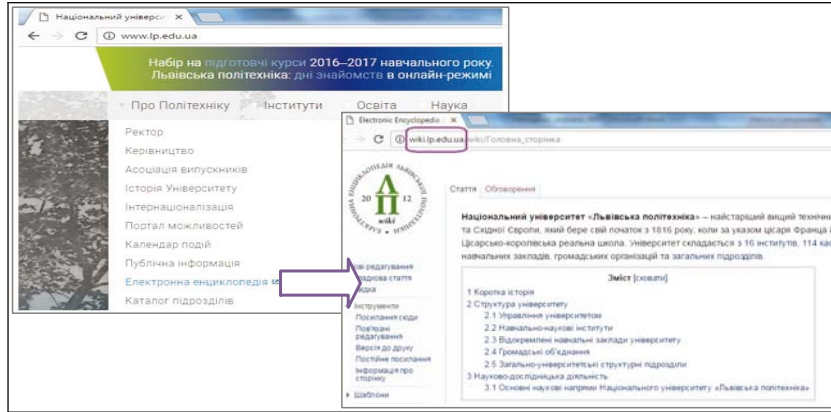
Національний універси ×

← → C ⓘ www.lp.edu.ua

Набір на підготовчі курси 2016–2017 навчального року.
Львівська політехніка: дні знайомств в онлайн-режимі

Про Політехніку Інститути Освіта Наука

Ректор
Керівництво
Асоціація випускників
Історія Університету
Інтернаціоналізація
Портал можливостей
Календар подій
Публічна інформація
Електронна енциклопедія
Каталог підрозділів

Electronic Encyclopedia ×

← → C ⓘ wiki.lp.edu.ua/wiki/Головна_сторінка

ЕЛЕКТРОННА ЕНЦИКЛОПЕДІЯ ЛЬВІВСЬКОЇ ПОЛІТЕХНІКИ
Л П
20 12
wiki

Стаття Обговорення

Національний університет «Львівська політехніка» – найстаріший вищий технічний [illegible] та Східної Європи, який бере свій початок з 1816 року, коли за указом цісаря Франца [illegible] Цісарсько-королівська реальна школа. Університет складається з 16 інститутів, 114 ка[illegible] навчальних закладів, громадських організацій та загальних підрозділів.

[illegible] редагування
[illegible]падкова стаття
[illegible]відка

Інструменти
Посилання сюди
Пов'язані редагування
Версія до друку
Постійне посилання
Інформація про сторінку

▸ Шаблони

Зміст [сховати]
1 Коротка історія
2 Структура університету
2.1 Управління університетом
2.2 Навчально-наукові інститути
2.3 Відокремлені навчальні заклади університету
2.4 Громадські об'єднання
2.5 Загально-університетські структурні підрозділи
3 Науково-дослідницька діяльність
3.1 Основні наукові напрями Національного університету «Львівська політехніка»